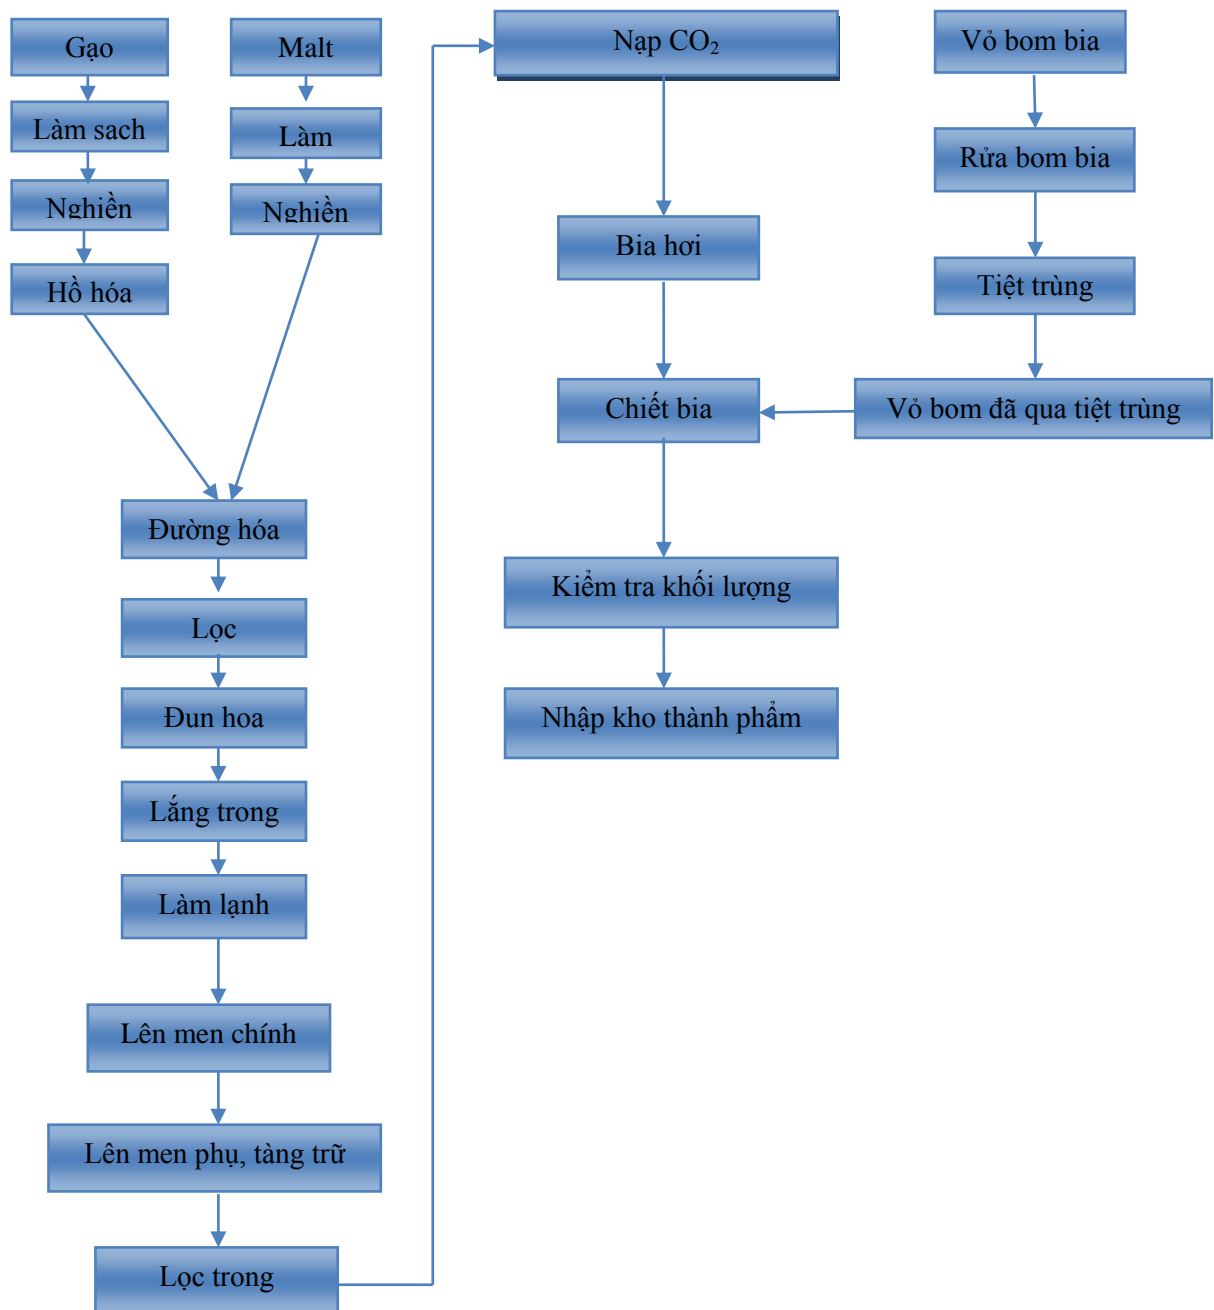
Gạo

Làm sach

Nghiền

Hồ hóa

Malt

Làm

Nghiền

Đường hóa

Lọc

Đun hoa

Lắng trong

Làm lạnh

Lên men chính

Lên men phụ, tàng trữ

Lọc trong

Nạp $CO_2$

Bia hơi

Chiết bia

Kiểm tra khối lượng

Nhập kho thành phẩm

Vỏ bom bia

Rửa bom bia

Tiệt trùng

Vỏ bom đã qua tiệt trùng